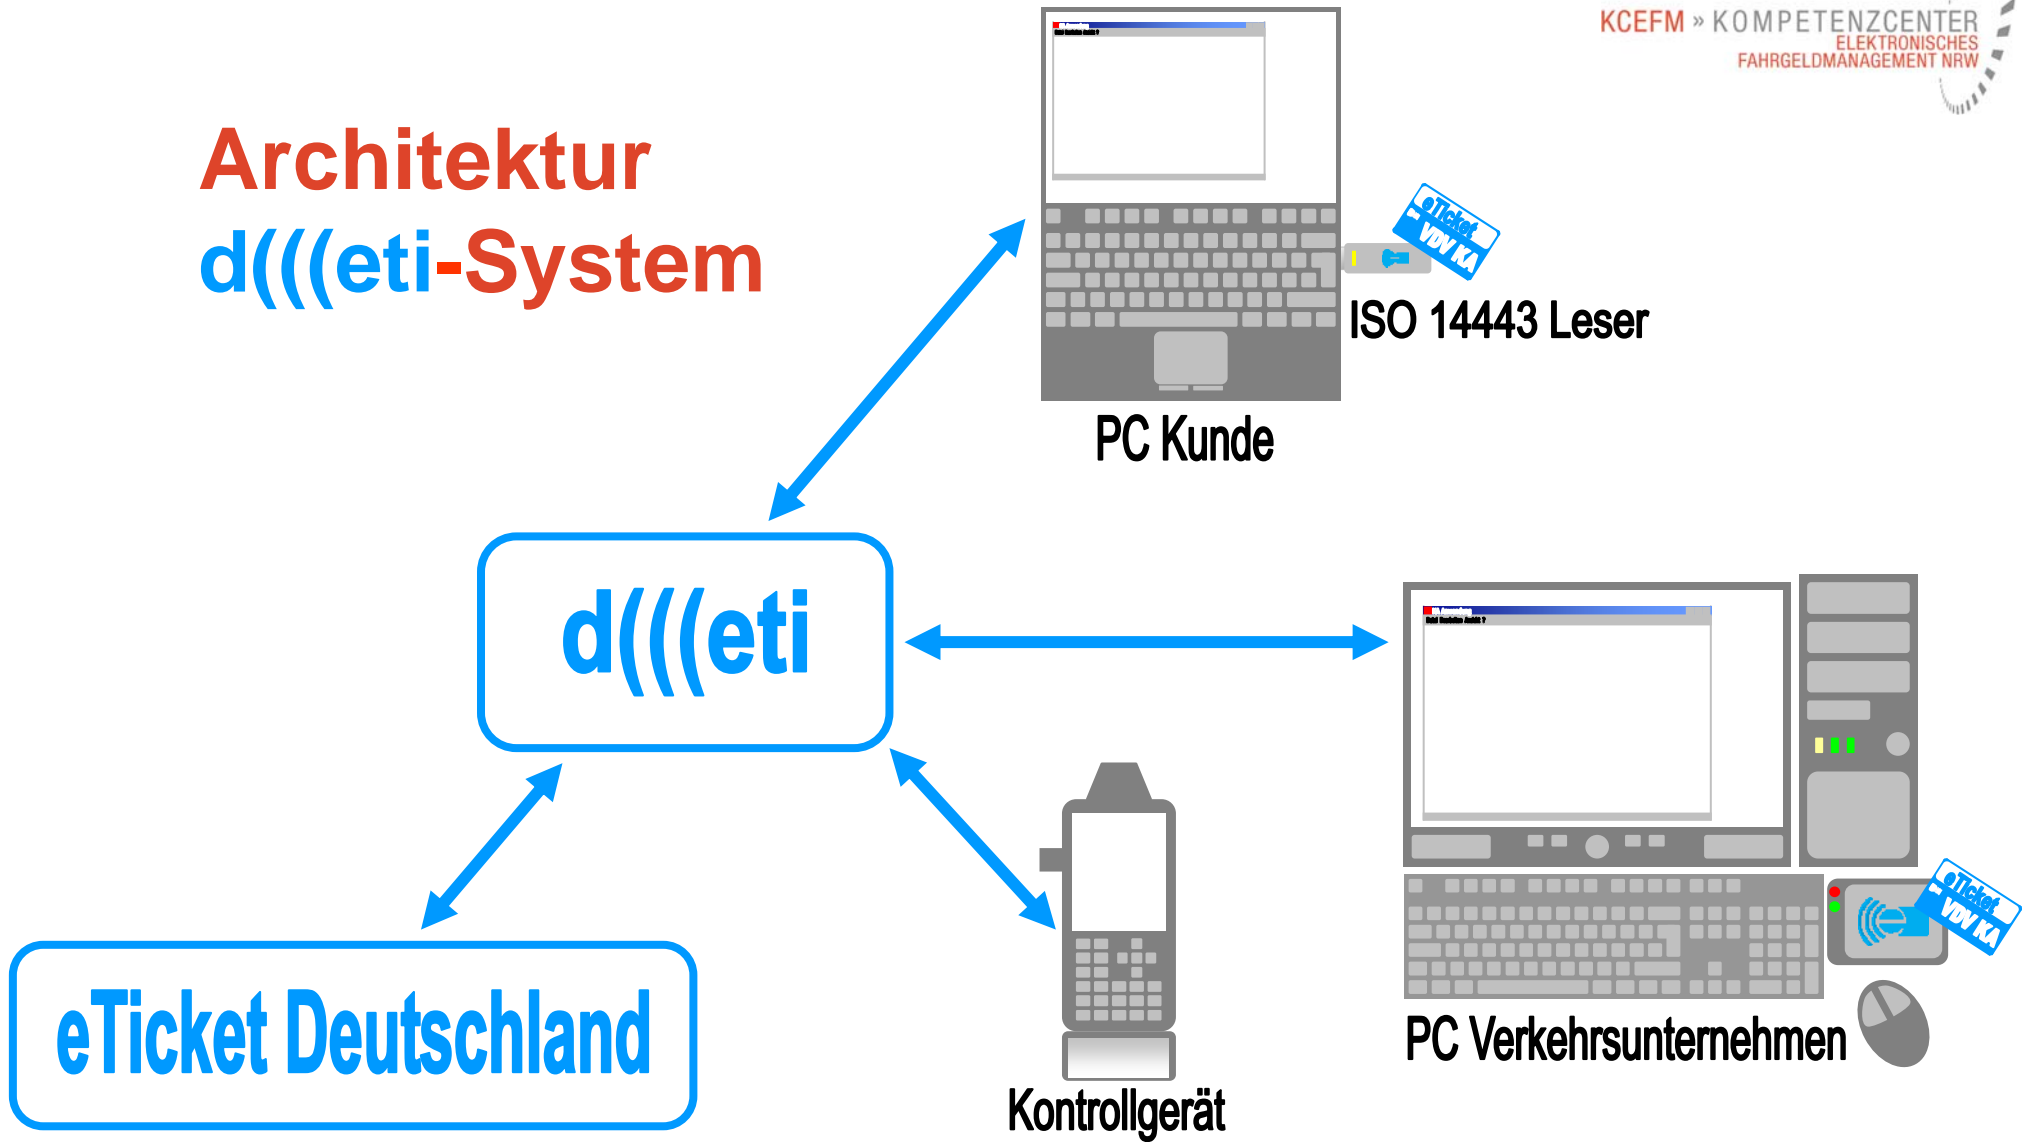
KCEFM » KOMPETENZCENTER ELEKTRONISCHES FAHRGELDMANAGEMENT NRW

Architektur
d(((eti-System

eTicket VDV KA

ISO 14443 Leser

PC Kunde

d(((eti

eTicket Deutschland

Kontrollgerät

eTicket VDV KA

PC Verkehrsunternehmen